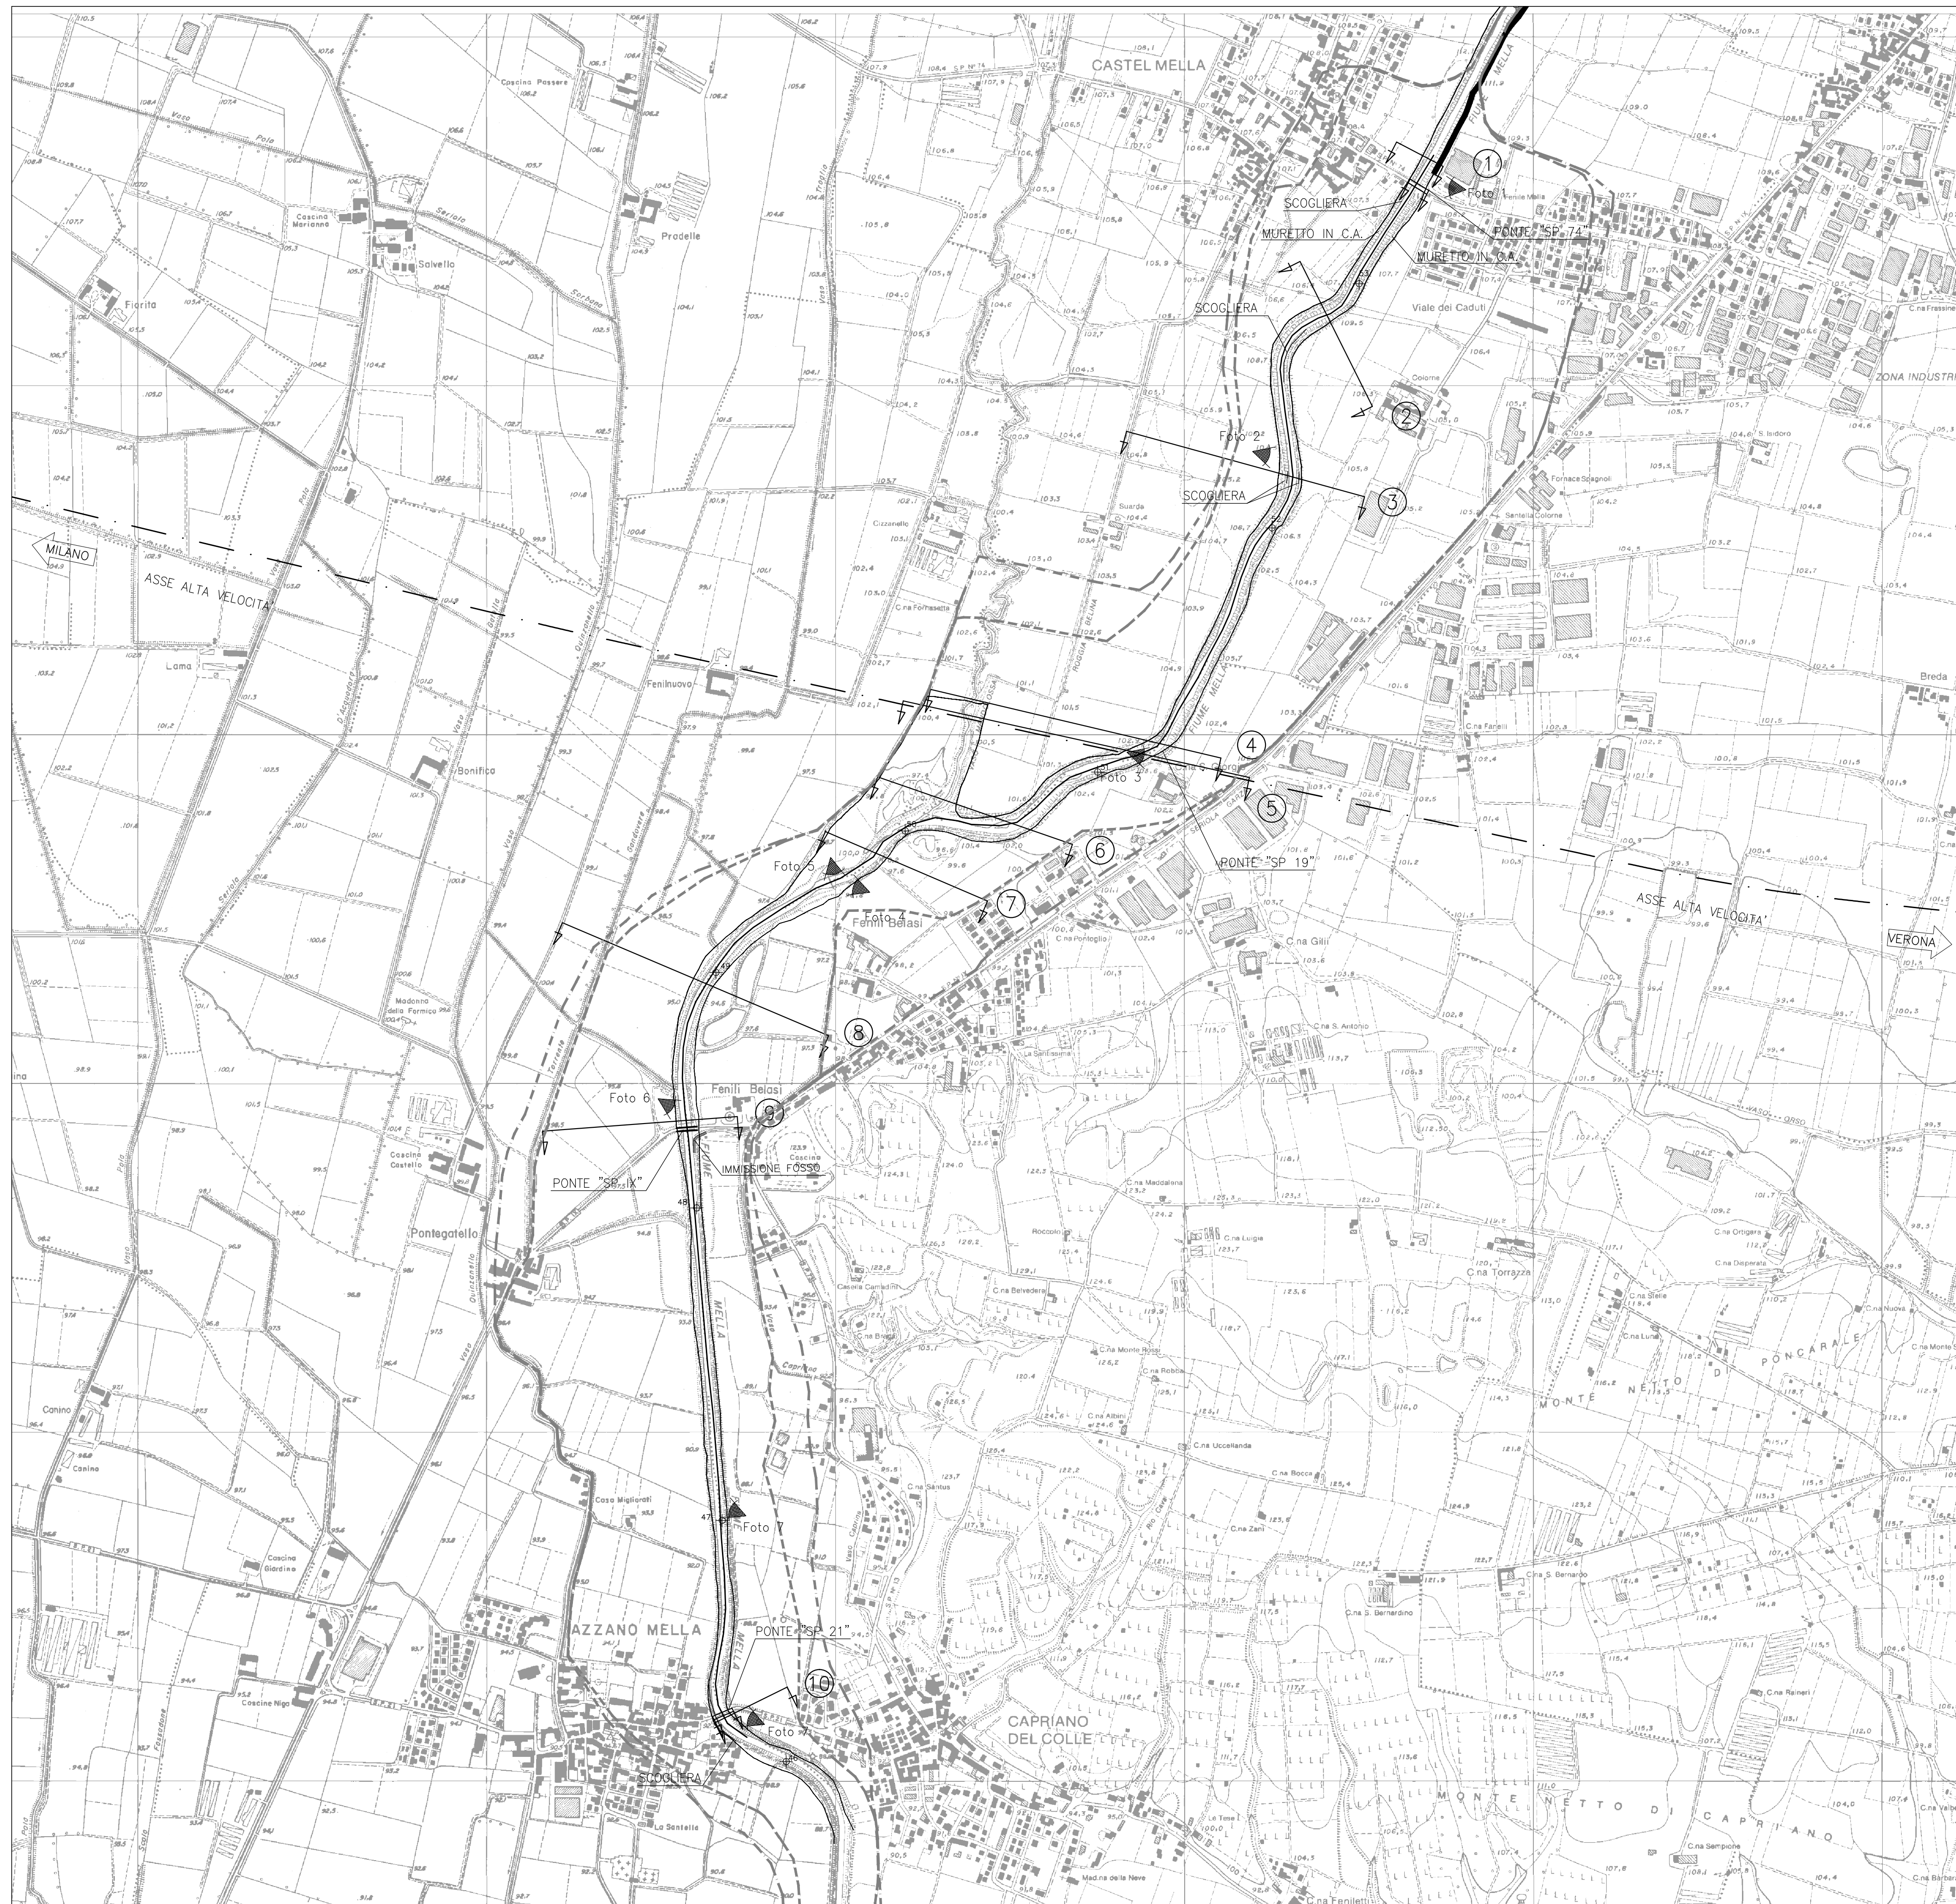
CASTEL MELLA
FIUME MELLA
1
Foto 1
SCOGLIERA
MURETTO IN C.A.
PONTE "SP 74"
MURETTO IN C.A.
SCOGLIERA
Viale dei Caduti
ZONA INDUSTR
2
Foto 2
SCOGLIERA
3
Cascina Passera
Cascina Marianna
Salvello
Prodelle
Fiorita
MILANO
ASSE ALTA VELOCITA'
Lama
Fenilnuovo
Bonifico
Breda
4
Foto 3
5
PONTE "SP 19"
6
Foto 5
7
Foto 4
Fenili Belasi
ASSE ALTA VELOCITA'
VERONA
C.na Gilli
8
Madonna della Formica
Fenili Belasi
Foto 6
9
PONTE "SP IX"
IMMISSIONE FOSSO
Cascina Castello
Pontegatello
La Santissima
C.na Maddalena
Roccolo
C.na Luigia
C.na Torrazza
C.na Belvedere
C.na Monte Rossi
C.na Albini
C.na Uccellanda
C.na Bocca
C.na Santus
C.na Zani
C.na S. Bernardo
C.na S. Bernardino
MONTE NETTO DI PONCARALE
Canino
Casa Migliorati
Foto 7
Cascina Giardino
AZZANO MELLA
PONTE "SP 21"
10
Foto 8
CAPRIANO DEL COLLE
SCOGLIERA
Cascine Niga
La Santella
MONTE NETTO DI CAPRIANO
C.na Raineri
C.na Sempione
Madonna della Neve
Le Tese